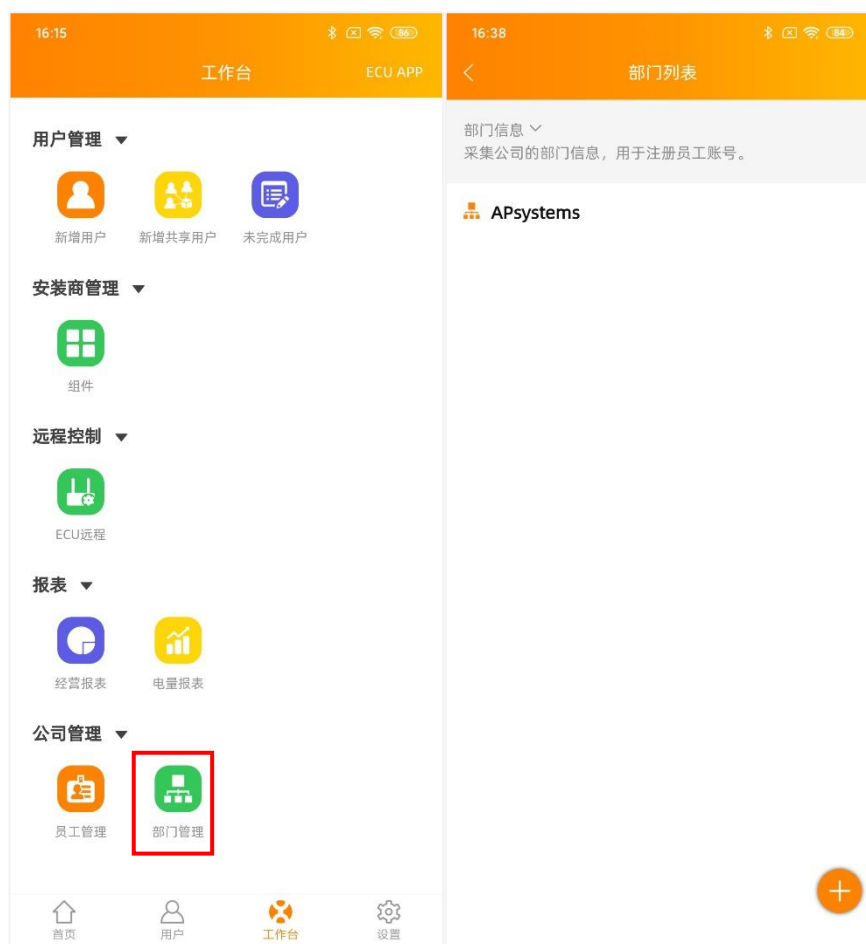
16:15

86

工作台

ECU APP

用户管理

新增用户

新增共享用户

未完成用户

安装商管理

组件

远程控制

ECU远程

报表

经营报表

电量报表

公司管理

员工管理

部门管理

首页

用户

工作台

设置

16:38

84

部门列表

部门信息

采集公司的部门信息，用于注册员工账号。

APsystems

+